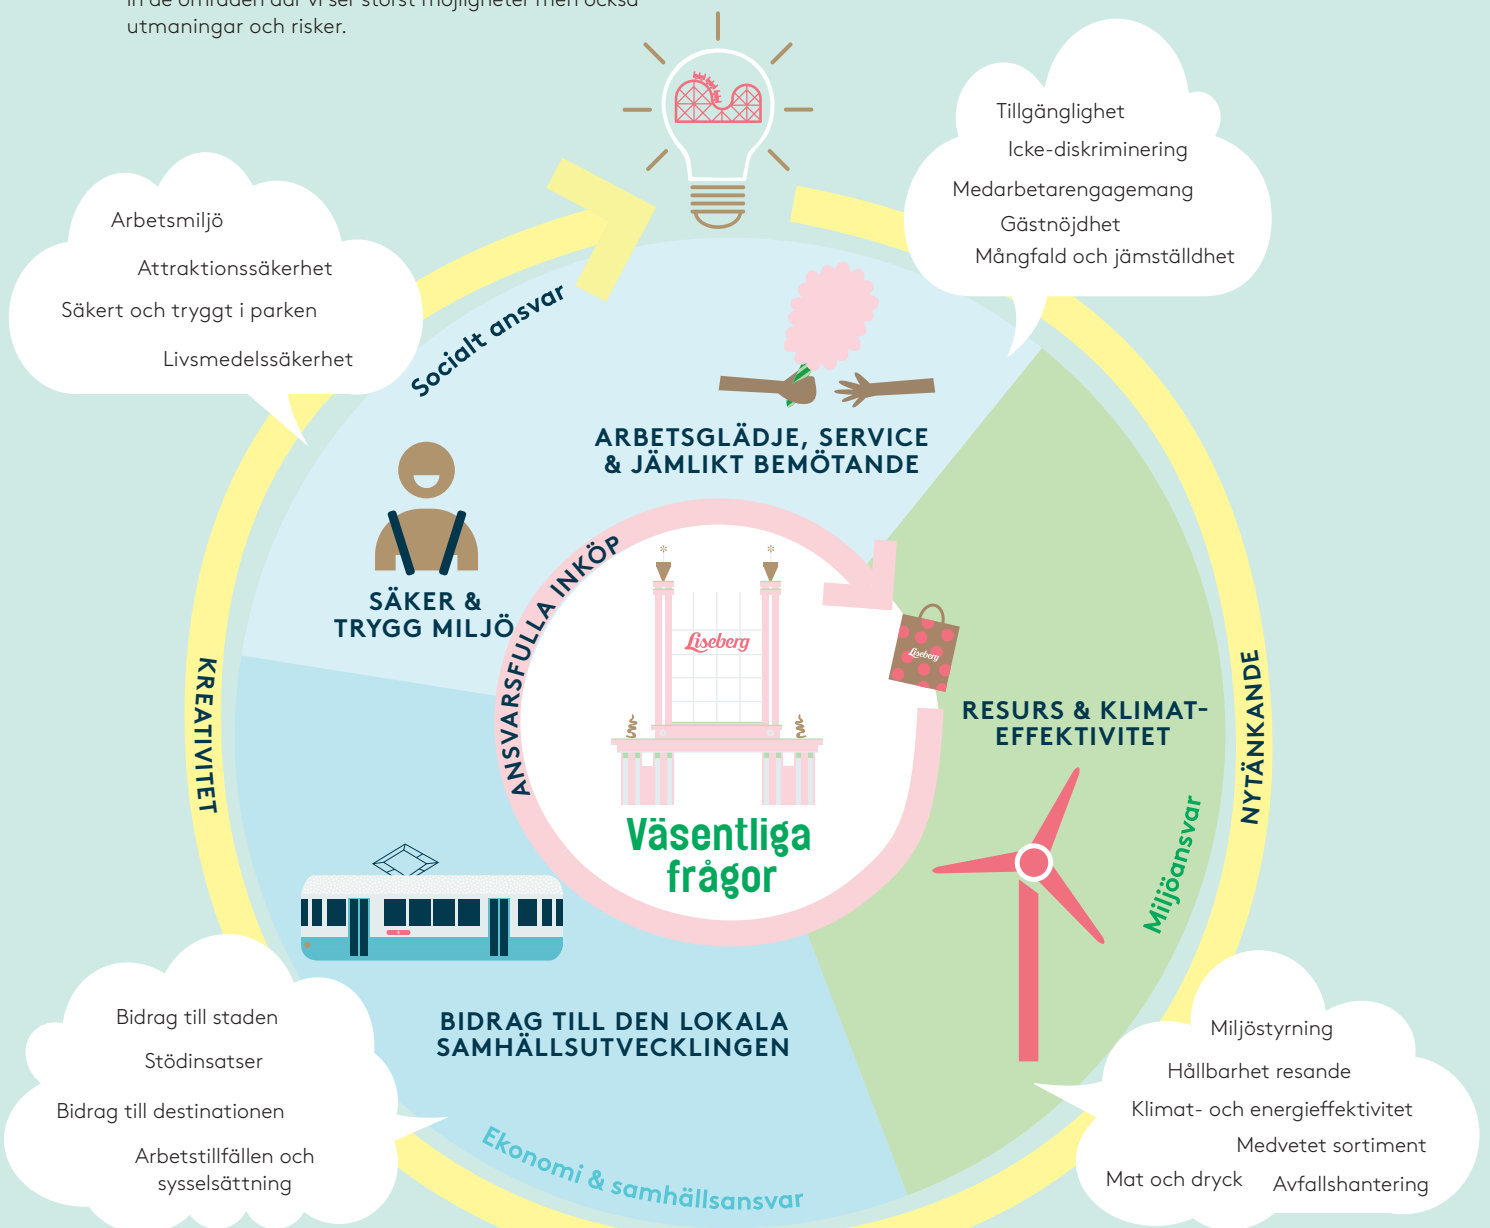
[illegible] utmaningar och risker.

Arbetsmiljö
Attraktionssäkerhet
Säkert och tryggt i parken
Livsmedelssäkerhet

Tillgänglighet
Icke-diskriminering
Medarbetarengagemang
Gästnöjdhet
Mångfald och jämställdhet

Socialt ansvar

ARBETSGLÄDJE, SERVICE & JÄMLIKT BEMÖTANDE

SÄKER & TRYGG MILJÖ

ANSVARSFULLA INKÖP

Liseberg

Väsentliga frågor

RESURS & KLIMATEFFEKTIVITET

KREATIVITET

NYTÄNKANDE

Miljöansvar

BIDRAG TILL DEN LOKALA SAMHÄLLSUTVECKLINGEN

Ekonomi & samhällsansvar

Bidrag till staden
Stödinsatser
Bidrag till destinationen
Arbetstillfällen och sysselsättning

Miljöstyrning
Hållbarhet resande
Klimat- och energieffektivitet
Medvetet sortiment
Mat och dryck
Avfallshantering